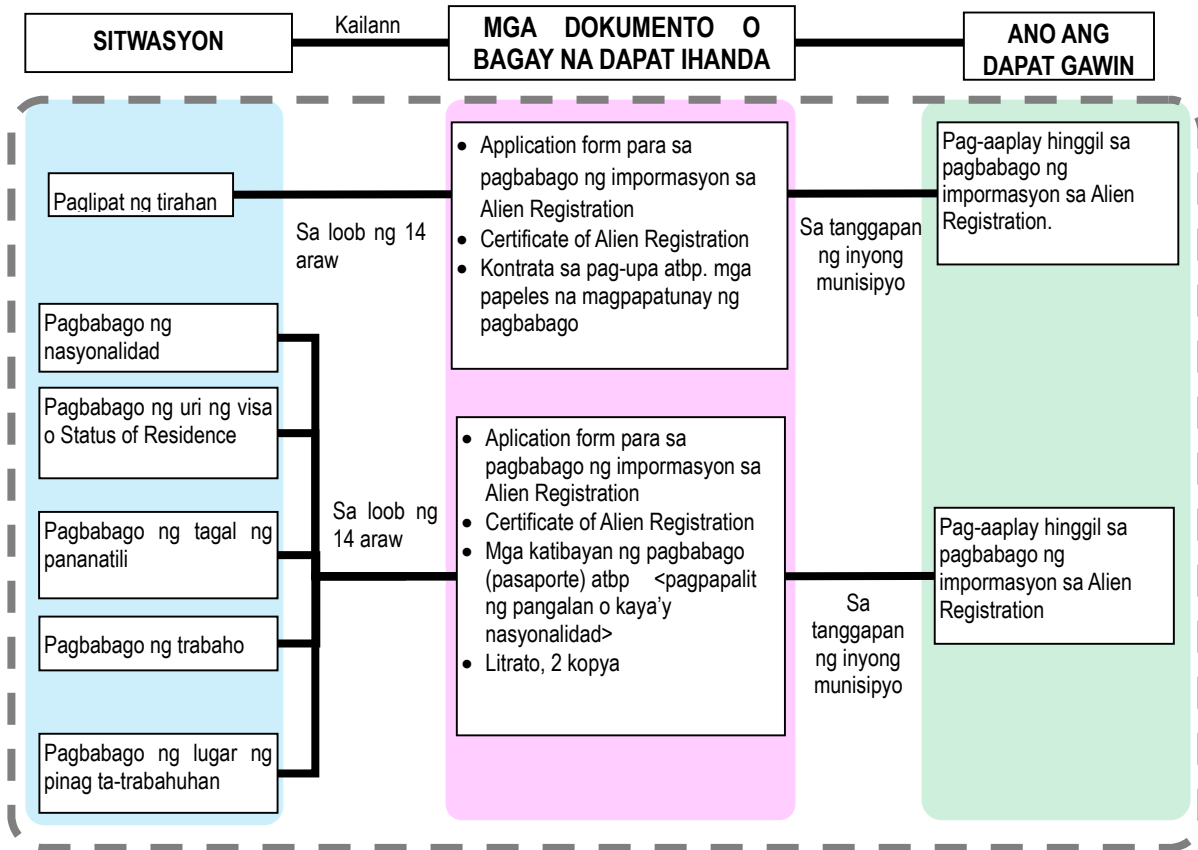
SITWASYON

Kailann

MGA DOKUMENTO O BAGAY NA DAPAT IHANDA

ANO ANG DAPAT GAWIN

Paglipat ng tirahan

Sa loob ng 14 araw

- Application form para sa pagbabago ng impormasyon sa Alien Registration
- Certificate of Alien Registration
- Kontrata sa pag-upa atbp. mga papeles na magpapatunay ng pagbabago

Sa tanggapan ng inyong munisipyo

Pag-aaplay hinggil sa pagbabago ng impormasyon sa Alien Registration.

Pagbabago ng nasyonalidad

Pagbabago ng uri ng visa o Status of Residence

Pagbabago ng tagal ng pananatili

Pagbabago ng trabaho

Pagbabago ng lugar ng pinag ta-trabahuhan

Sa loob ng 14 araw

- Aplication form para sa pagbabago ng impormasyon sa Alien Registration
- Certificate of Alien Registration
- Mga katibayan ng pagbabago (pasaporte) atbp <pagpapalit ng pangalan o kaya'y nasyonalidad>
- Litrato, 2 kopya

Sa tanggapan ng inyong munisipyo

Pag-aaplay hinggil sa pagbabago ng impormasyon sa Alien Registration